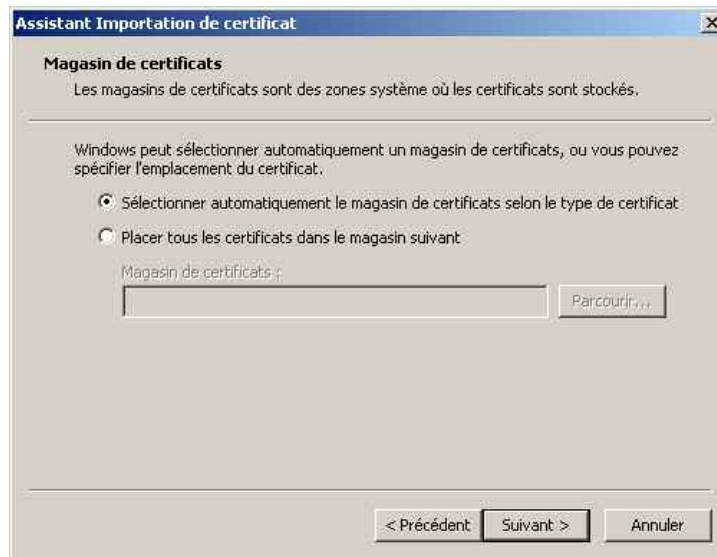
Assistant Importation de certificat

X

Magasin de certificats

Les magasins de certificats sont des zones système où les certificats sont stockés.

Windows peut sélectionner automatiquement un magasin de certificats, ou vous pouvez spécifier l'emplacement du certificat.

Sélectionner automatiquement le magasin de certificats selon le type de certificat

Placer tous les certificats dans le magasin suivant

Magasin de certificats :

Parcourir...

< Précédent

Suivant >

Annuler